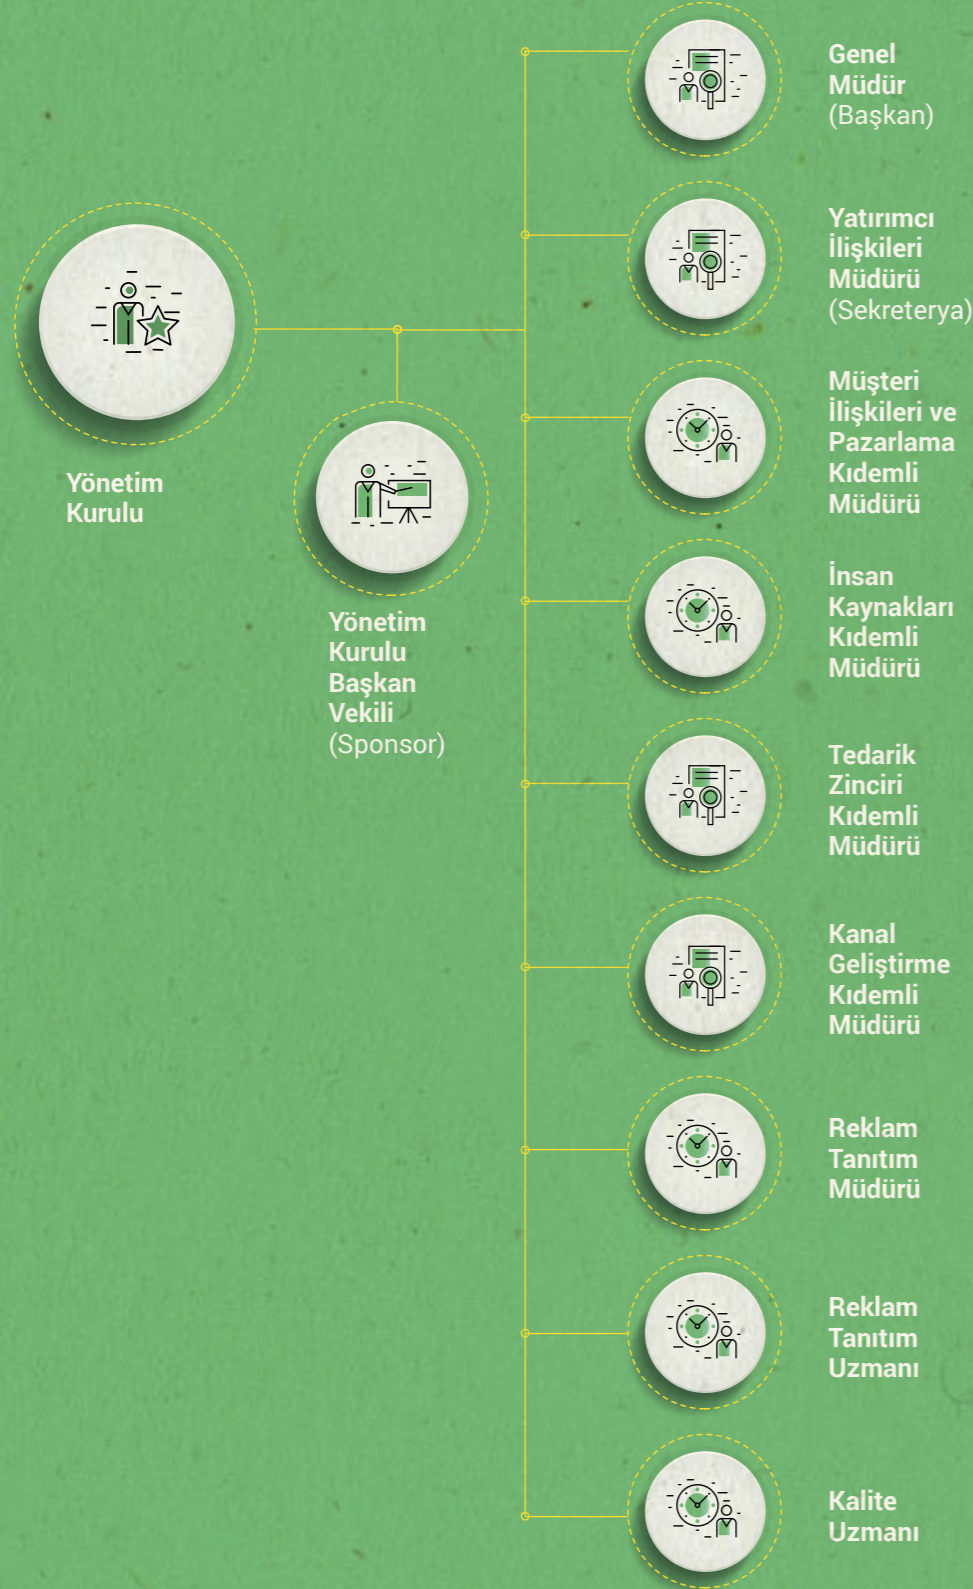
Yönetim Kurulu

Yönetim Kurulu Başkan Vekili (Sponsor)

Genel Müdür (Başkan)

Yatırımcı İlişkileri Müdürü (Sekreterya)

Müşteri İlişkileri ve Pazarlama Kıdemli Müdürü

İnsan Kaynakları Kıdemli Müdürü

Tedarik Zinciri Kıdemli Müdürü

Kanal Geliştirme Kıdemli Müdürü

Reklam Tanıtım Müdürü

Reklam Tanıtım Uzmanı

Kalite Uzmanı